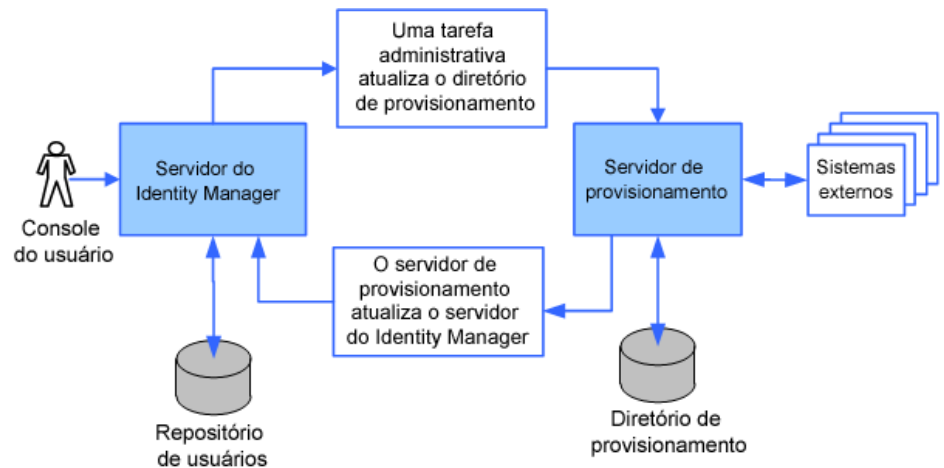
Uma tarefa administrativa atualiza o diretório de provisionamento

Console do usuário

Servidor do Identity Manager

Servidor de provisionamento

Sistemas externos

O servidor de provisionamento atualiza o servidor do Identity Manager

Repositório de usuários

Diretório de provisionamento